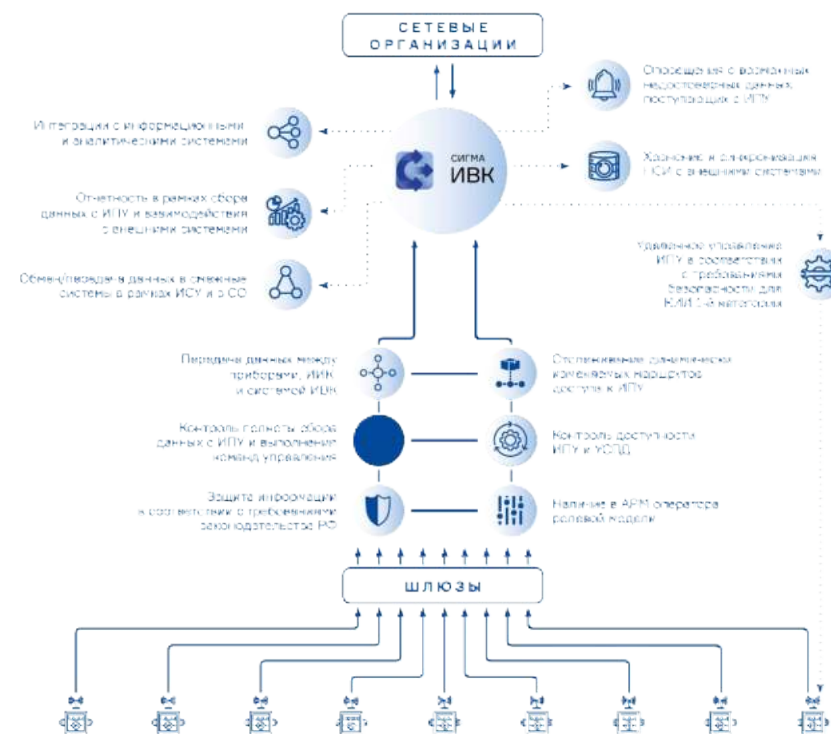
СЕТЕВЫЕ ОРГАНИЗАЦИИ

СИГМА
ИВК

Интеграция с информационными и аналитическими системами

Оповещения о возможных недостоверных данных, поступающих с ИПУ

Отчетность в рамках сбора данных с ИПУ и взаимодействия с внешними системами

Хранение и синхронизация НСИ с внешними системами

Обмен/передача данных в смежные системы в рамках ИСУ и с СО

Удаленное управление ИПУ в соответствии с требованиями безопасности для КИИ 1-3 категории

Передача данных между приборами, ИИК и системой ИВК

Отслеживание динамически изменяемых маршрутов доступа к ИПУ

Контроль полноты сбора данных с ИПУ и выполнения команд управления

Контроль доступности ИПУ и УСПД

Защита информации в соответствии с требованиями законодательства РФ

Наличие в АРМ оператора ролевой модели

ШЛЮЗЫ